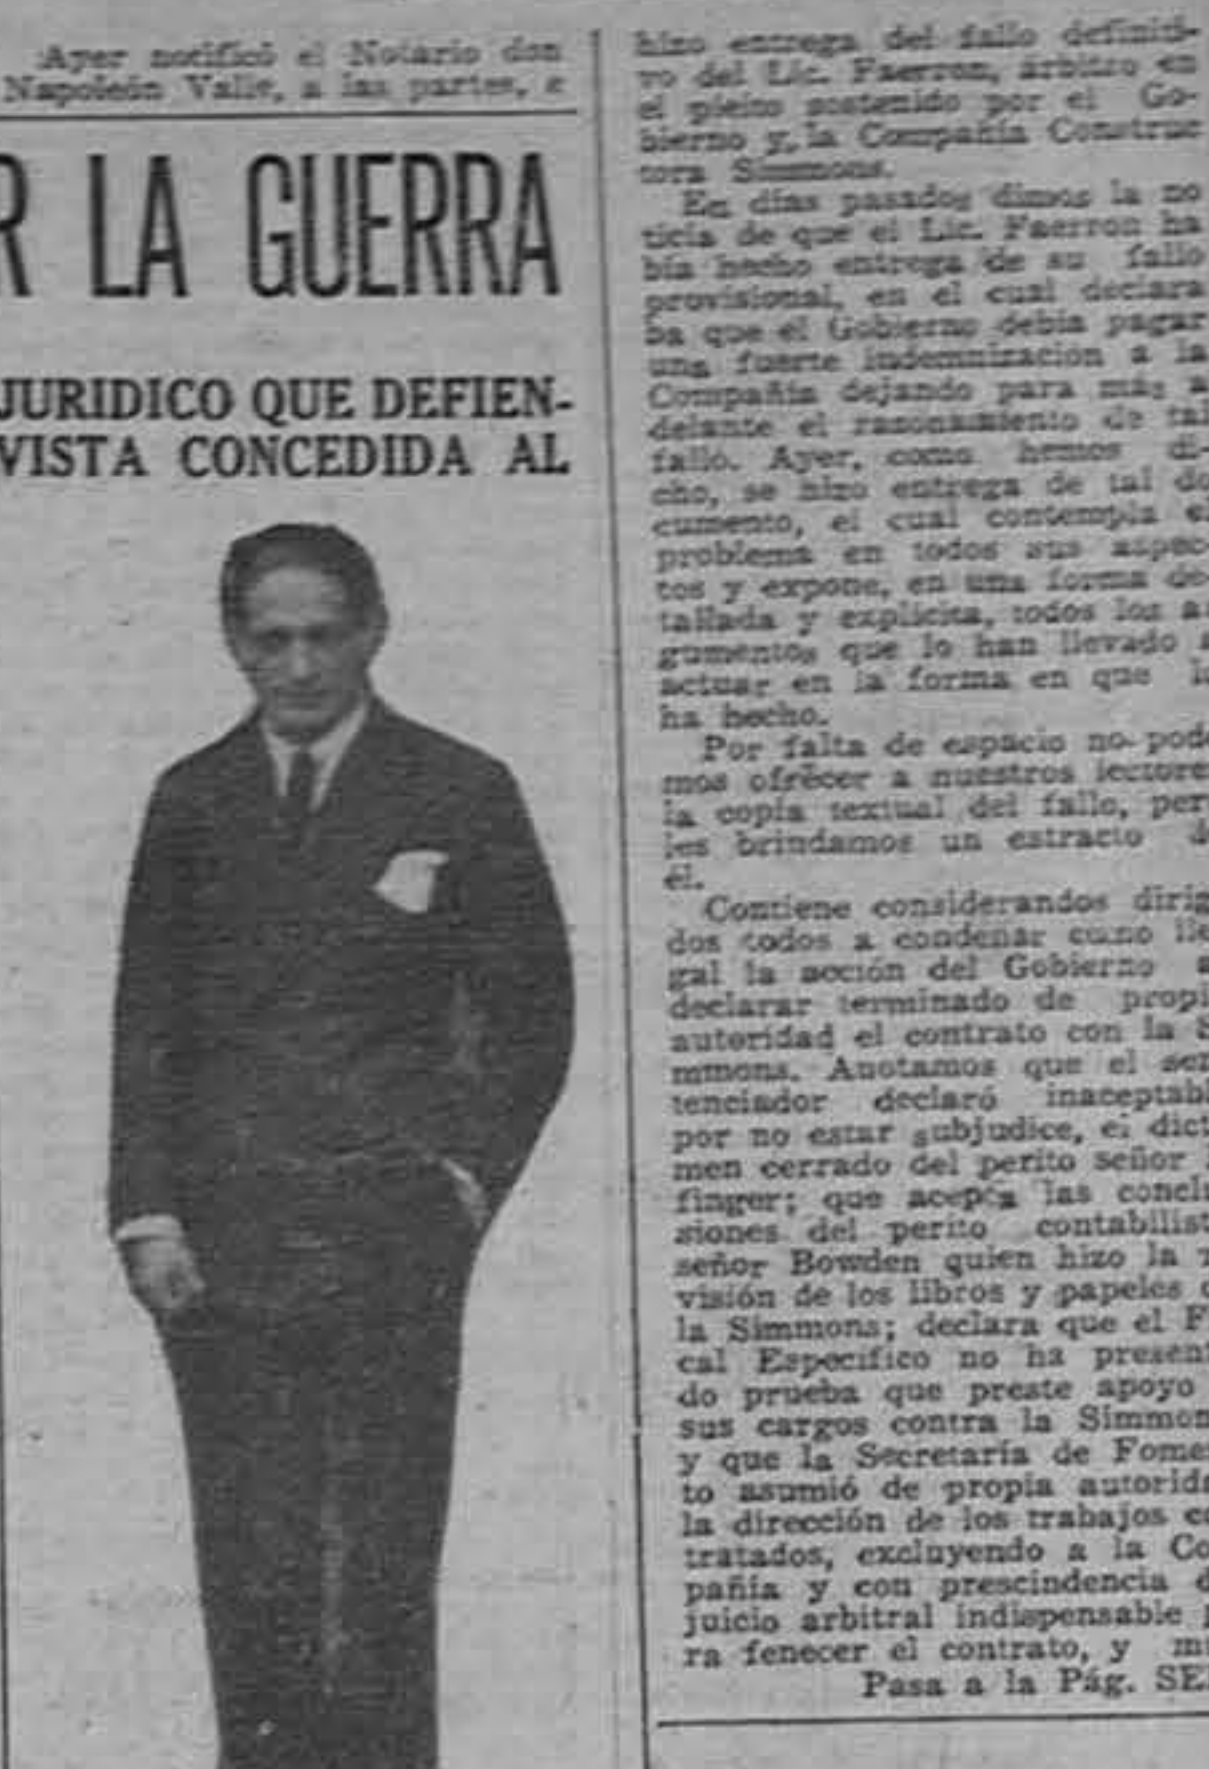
Ayer notificó el Notario don Napoleón Valle, a las partes, e

R LA GUERRA

JURIDICO QUE DEFIEN-
VISTA CONCEDIDA AL

hizo entrega del fallo definitivo del Lic. Faerron, árbitro en el pleito sostenido por el Gobierno y la Compañía Constructora Simmons.

En días pasados dimos la noticia de que el Lic. Faerron había hecho entrega de su fallo provisional, en el cual declaraba que el Gobierno debía pagar una fuerte indemnizacion a la Compañía dejando para más adelante el razonamiento de tal fallo. Ayer, como hemos dicho, se hizo entrega de tal documento, el cual contempla el problema en todos sus aspectos y expone, en una forma detallada y explícita, todos los argumentos que lo han llevado a actuar en la forma en que lo ha hecho.

Por falta de espacio no podemos ofrecer a nuestros lectore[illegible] la copia textual del fallo, per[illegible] les brindamos un estracto d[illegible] él.

Contiene considerandos dirig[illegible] dos todos a condenar como ile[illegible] gal la acción del Gobierno a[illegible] declarar terminado de propi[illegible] autoridad el contrato con la S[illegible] mmons. Anotamos que el sen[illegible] tenciador declaró inaceptabl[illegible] por no estar subjudice, el dict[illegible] men cerrado del perito señor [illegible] finger; que acepta las concl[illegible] siones del perito contabilist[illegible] señor Bowden quien hizo la r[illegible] visión de los libros y papeles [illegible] la Simmons; declara que el F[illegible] cal Específico no ha present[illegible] do prueba que preste apoyo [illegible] sus cargos contra la Simmon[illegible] y que la Secretaría de Fome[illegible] to asumió de propia autorid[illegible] la dirección de los trabajos c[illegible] tratados, excluyendo a la Co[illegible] pañía y con prescindencia d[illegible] juicio arbitral indispensable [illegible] ra fenecer el contrato, y m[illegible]

Pasa a la Pág. SE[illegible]